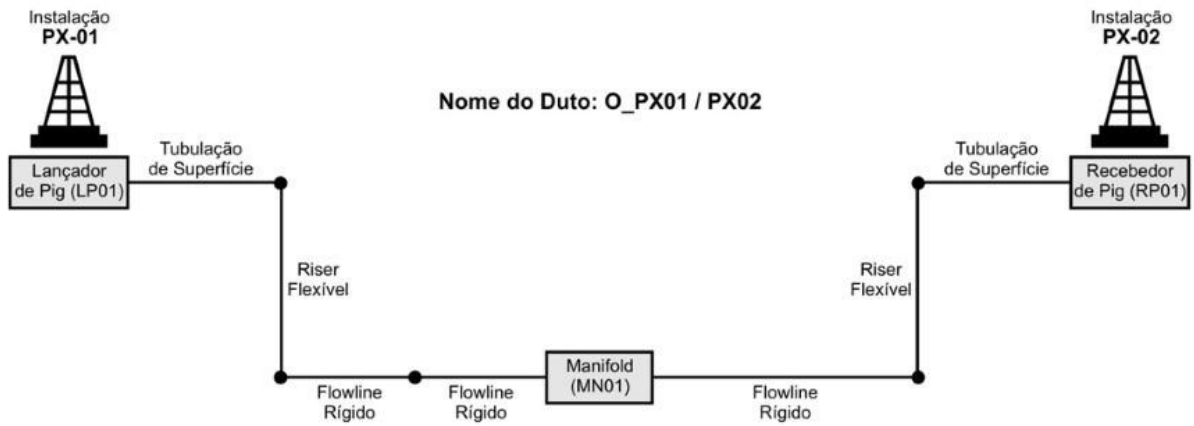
Instalação
PX-01

Instalação
PX-02

Nome do Duto: O_PX01 / PX02

Lançador de Pig (LP01)

Tubulação de Superfície

Tubulação de Superfície

Recebedor de Pig (RP01)

Riser Flexível

Riser Flexível

Flowline Rígido

Flowline Rígido

Manifold (MN01)

Flowline Rígido